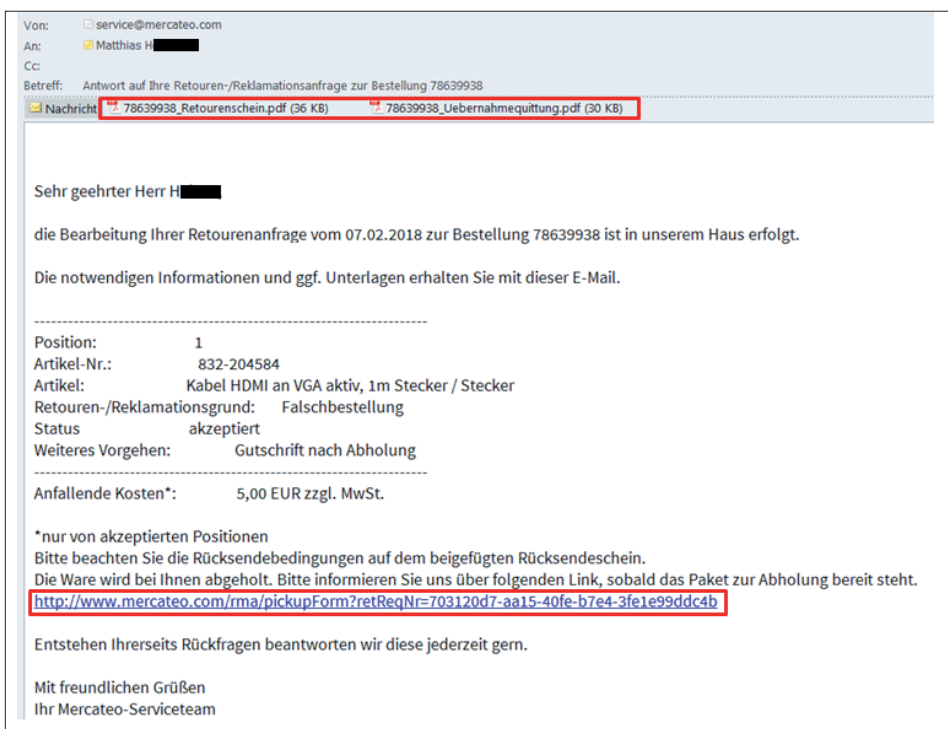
Von: service@mercateo.com
An: Matthias H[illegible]
Cc:
Betreff: Antwort auf Ihre Retouren-/Reklamationsanfrage zur Bestellung 78639938

Nachricht 78639938_Retourenschein.pdf (36 KB) 78639938_Uebernahmequittung.pdf (30 KB)

Sehr geehrter Herr H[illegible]

die Bearbeitung Ihrer Retourenanfrage vom 07.02.2018 zur Bestellung 78639938 ist in unserem Haus erfolgt.

Die notwendigen Informationen und ggf. Unterlagen erhalten Sie mit dieser E-Mail.

--------------------------------------------------------------------
Position: 1
Artikel-Nr.: 832-204584
Artikel: Kabel HDMI an VGA aktiv, 1m Stecker / Stecker
Retouren-/Reklamationsgrund: Falschbestellung
Status akzeptiert
Weiteres Vorgehen: Gutschrift nach Abholung
--------------------------------------------------------------------
Anfallende Kosten*: 5,00 EUR zzgl. MwSt.

*nur von akzeptierten Positionen
Bitte beachten Sie die Rücksendebedingungen auf dem beigefügten Rücksendeschein.
Die Ware wird bei Ihnen abgeholt. Bitte informieren Sie uns über folgenden Link, sobald das Paket zur Abholung bereit steht.
http://www.mercateo.com/rma/pickupForm?retReqNr=703120d7-aa15-40fe-b7e4-3fe1e99ddc4b

Entstehen Ihrerseits Rückfragen beantworten wir diese jederzeit gern.

Mit freundlichen Grüßen
Ihr Mercateo-Serviceteam